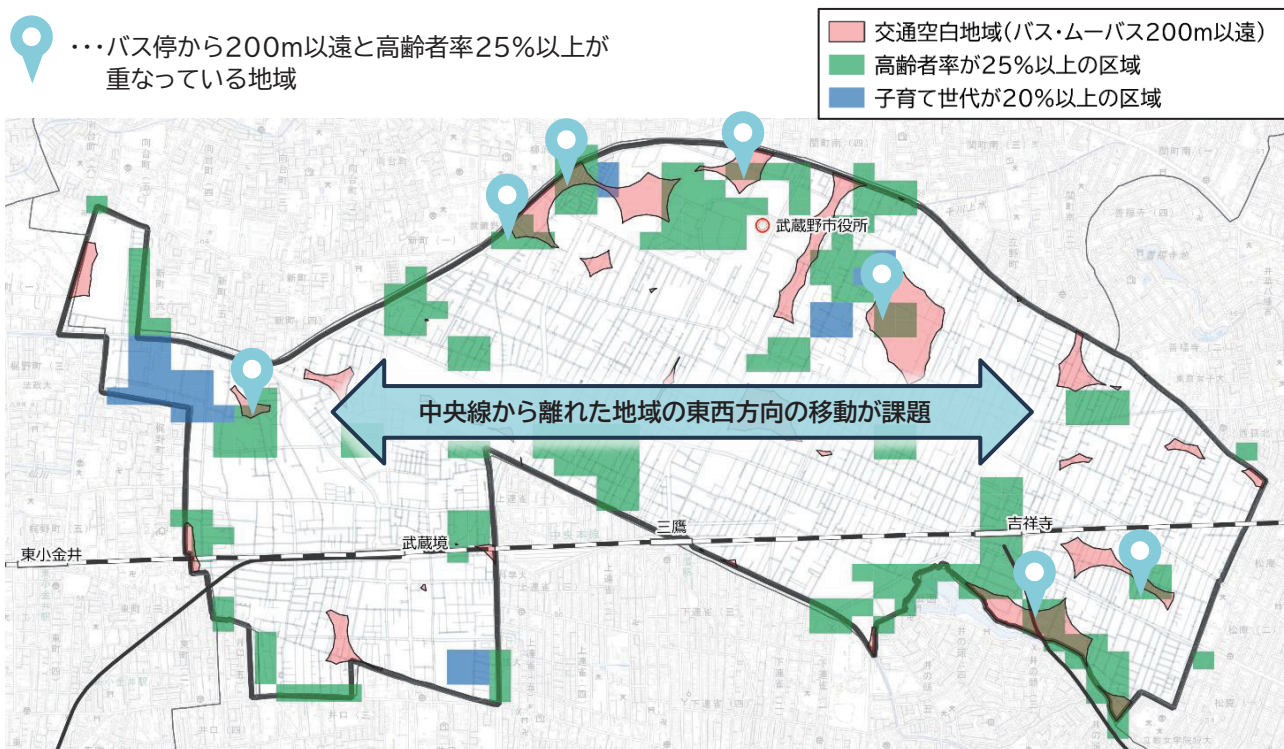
・・・バス停から200m以遠と高齢者率25%以上が重なっている地域

交通空白地域(バス・ムーバス200m以遠)
高齢者率が25%以上の区域
子育て世代が20%以上の区域

武蔵野市役所

中央線から離れた地域の東西方向の移動が課題

東小金井
武蔵境
三鷹
吉祥寺